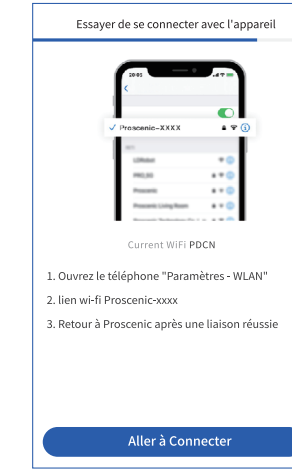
Essayer de se connecter avec l'appareil

20:03

Proscenic-XXXX

Proscenic

Current WiFi PDCN

1. Ouvrez le téléphone "Paramètres - WLAN"

2. lien wi-fi Proscenic-xxxx

3. Retour à Proscenic après une liaison réussie

Aller à Connecter